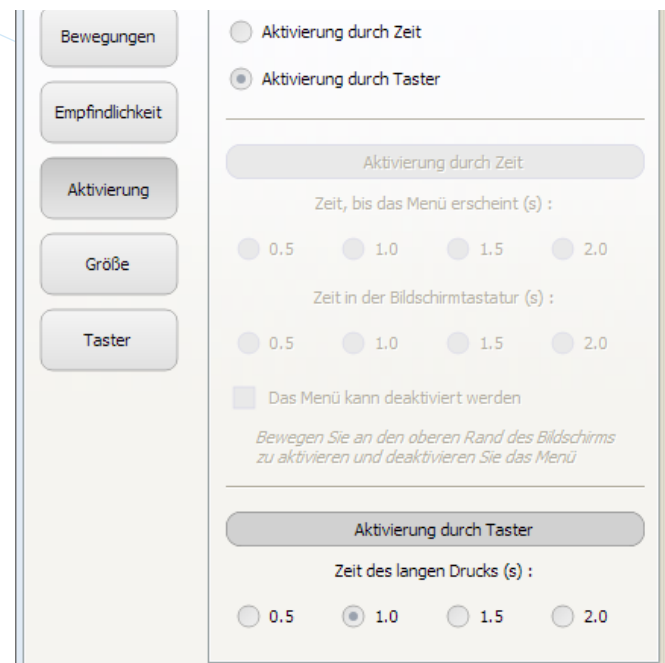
Bewegungen

Empfindlichkeit

Aktivierung

Größe

Taster

Aktivierung durch Zeit

Aktivierung durch Taster

Aktivierung durch Zeit

Zeit, bis das Menü erscheint (s) :

0.5 1.0 1.5 2.0

Zeit in der Bildschirmtastatur (s) :

0.5 1.0 1.5 2.0

Das Menü kann deaktiviert werden

Bewegen Sie an den oberen Rand des Bildschirms zu aktivieren und deaktivieren Sie das Menü

Aktivierung durch Taster

Zeit des langen Drucks (s) :

0.5 1.0 1.5 2.0